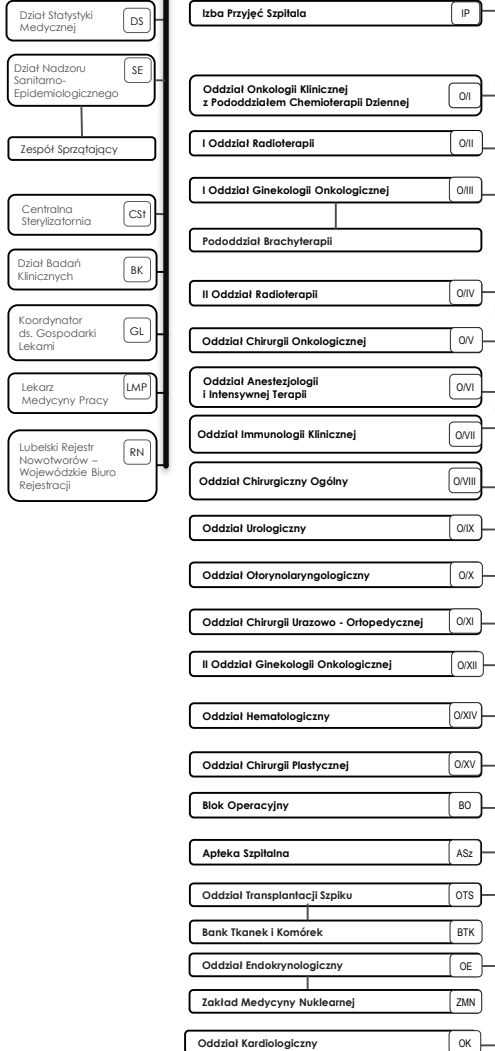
Dział Statystyki Medycznej DS

Dział Nadzoru Sanitarno-Epidemiologicznego SE

Zespół Sprzątający

Centralna Sterylizatornia CSt

Dział Badań Klinicznych BK

Koordynator ds. Gospodarki Lekami GL

Lekarz Medycyny Pracy LMP

Lubelski Rejestr Nowotworów – Wojewódzkie Biuro Rejestracji RN

Izba Przyjęć Szpitala IP

Oddział Onkologii Klinicznej z Pododdziałem Chemioterapii Dziennej O/I

I Oddział Radioterapii O/II

I Oddział Ginekologii Onkologicznej O/III

Pododdział Brachyterapii

II Oddział Radioterapii O/IV

Oddział Chirurgii Onkologicznej O/V

Oddział Anestezjologii i Intensywnej Terapii O/VI

Oddział Immunologii Klinicznej O/VII

Oddział Chirurgiczny Ogólny O/VIII

Oddział Urologiczny O/IX

Oddział Otorynolaryngologiczny O/X

Oddział Chirurgii Urazowo - Ortopedycznej O/XI

II Oddział Ginekologii Onkologicznej O/XII

Oddział Hematologiczny O/XIV

Oddział Chirurgii Plastycznej O/XV

Blok Operacyjny BO

Apteka Szpitalna ASz

Oddział Transplantacji Szpiku OTS

Bank Tkanek i Komórek BTK

Oddział Endokrynologiczny OE

Zakład Medycyny Nuklearnej ZMN

Oddział Kardiologiczny OK